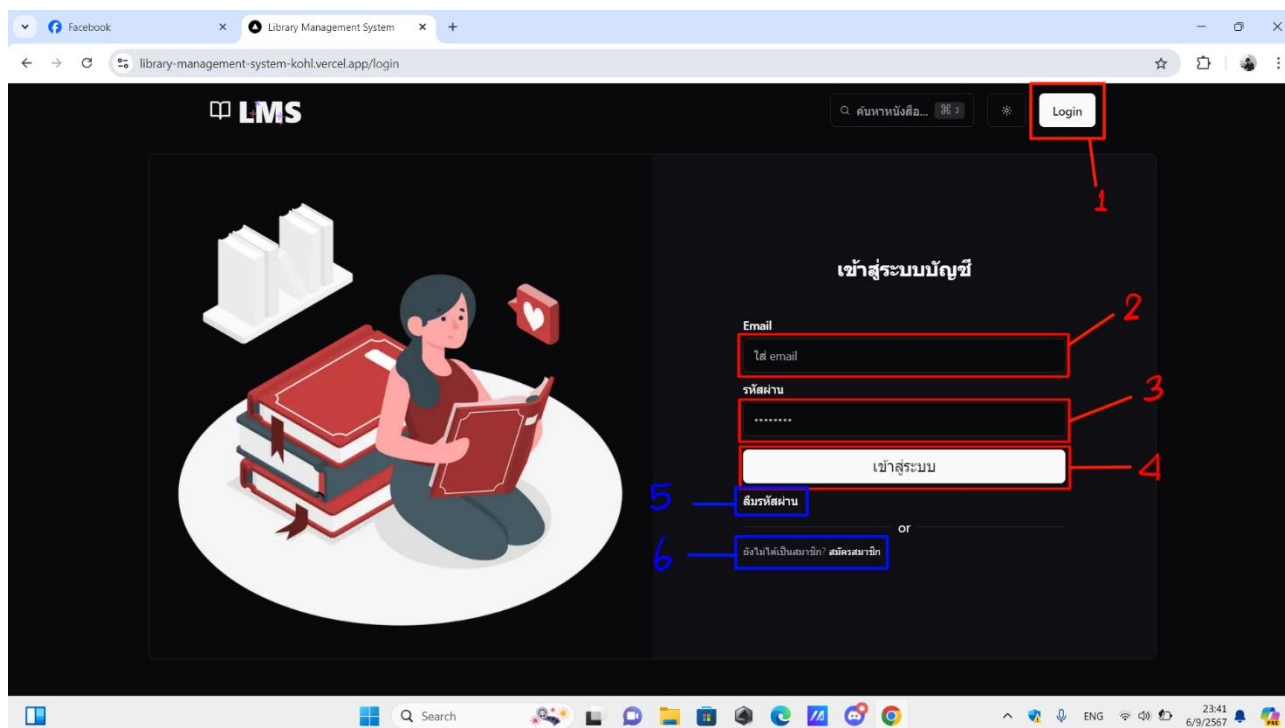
Facebook
Library Management System
library-management-system-kohl.vercel.app/login

LMS
ค้นหาหนังสือ... ⌘ J
Login
1

เข้าสู่ระบบบัญชี

Email
ใส่ email
2
รหัสผ่าน
••••••••
3
เข้าสู่ระบบ
4
5
ลืมรหัสผ่าน
or
6
ยังไม่ได้เป็นสมาชิก? สมัครสมาชิก

Search
ENG
23:41
6/9/2567